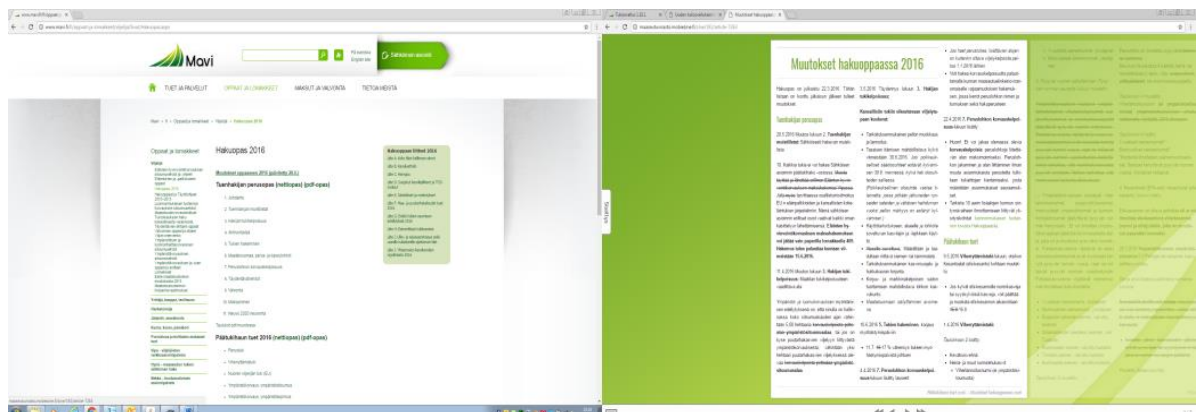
Mavi

TUET JA PALVELUT OPPAAT JA LOMAKKEET VALVONTA TIETOA MEISTÄ

Hakuopas 2016

Oppaat ja lomakkeet

Muutokset oppaaseen 2016 (päivitetty 20.5.)

Tuenhakijan perusopas (nettiopas) (pdf-opas)

Päätukihaun tuet 2016 (nettiopas) (pdf-opas)

Hakuoppaan liitteet 2016

Muutokset hakuoppaassa 2016

Tuenhakijan perusopas

Päätukihaun tuet